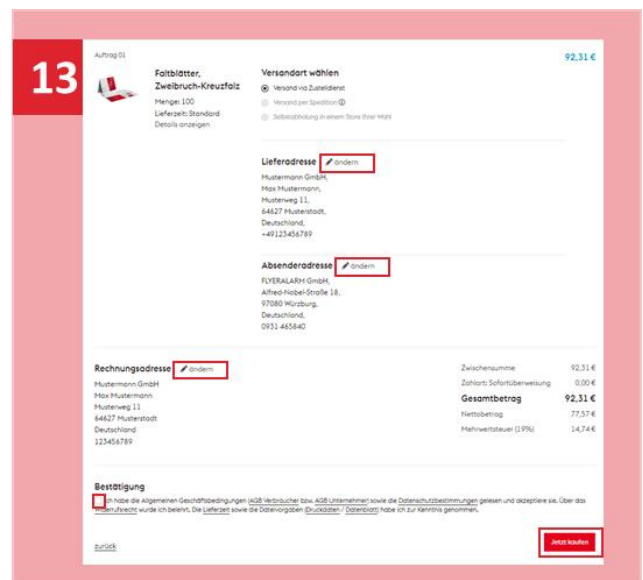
13

Auftrag 01

92,31 €

Faltblätter, Zweibruch-Kreuzfalz
Menge: 100
Lieferzeit: Standard
Details anzeigen

Versandart wählen
Versand via Zustelldienst
Versand per Spedition
Selbstabholung in einem Store Ihrer Wahl

Lieferadresse ändern
Mustermann GmbH,
Max Mustermann,
Musterweg 11,
64627 Musterstadt,
Deutschland,
+49123456789

Absenderadresse ändern
FLYERALARM GmbH,
Alfred-Nobel-Straße 18,
97080 Würzburg,
Deutschland,
0931 465840

Rechnungsadresse ändern
Mustermann GmbH
Max Mustermann
Musterweg 11
64627 Musterstadt
Deutschland
123456789

| | |
|---|---|
| Zwischensumme | 92,31 € |
| Zahlart: Sofortüberweisung | 0,00 € |
| Gesamtbetrag | 92,31 € |
| Nettobetrag | 77,57 € |
| Mehrwertsteuer (19%) | 14,74 € |

Bestätigung
Ich habe die Allgemeinen Geschäftsbedingungen (AGB Verbraucher bzw. AGB Unternehmen) sowie die Datenschutzbestimmungen gelesen und akzeptiere sie. Über das Widerrufsrecht wurde ich belehrt. Die Lieferzeit sowie die Dateivorgaben (Druckdaten / Datenblatt) habe ich zur Kenntnis genommen.

zurück

Jetzt kaufen